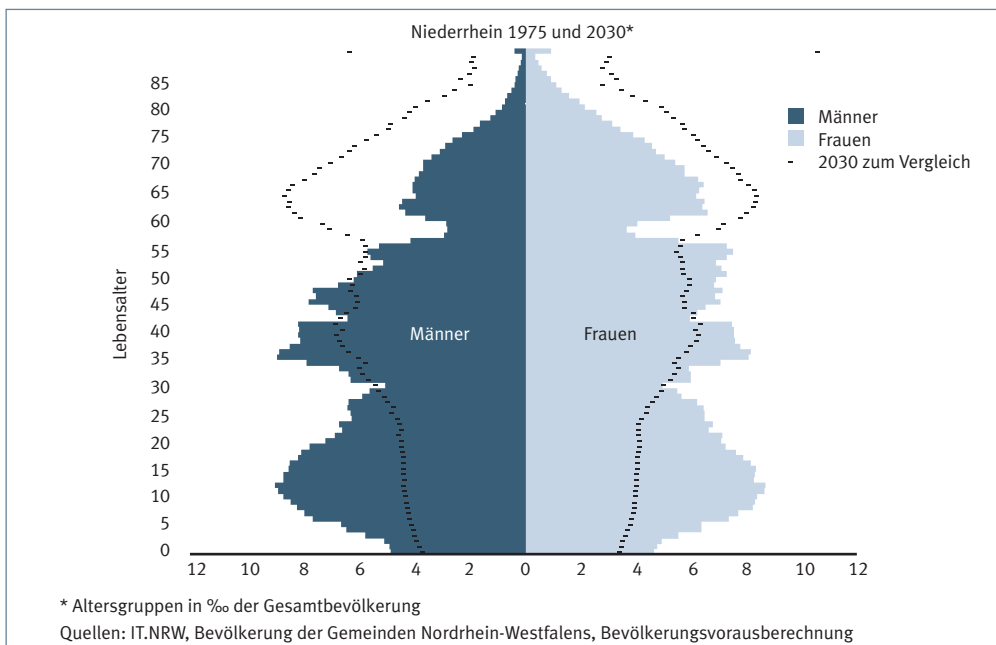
Niederrhein 1975 und 2030*

Lebensalter

85
80
75
70
65
60
55
50
45
40
35
30
25
20
15
10
5
0

Männer
Frauen
2030 zum Vergleich

Männer

Frauen

12 10 8 6 4 2 0 2 4 6 8 10 12

* Altersgruppen in ‰ der Gesamtbevölkerung

Quellen: IT.NRW, Bevölkerung der Gemeinden Nordrhein-Westfalens, Bevölkerungsvorausberechnung